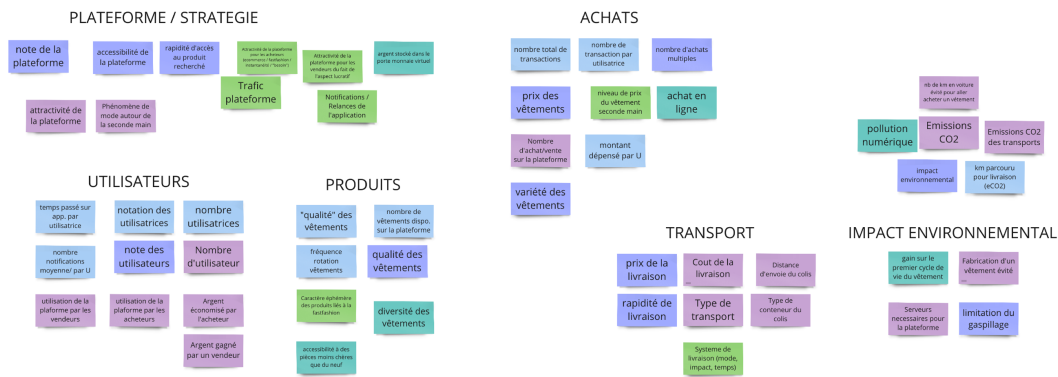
PLATEFORME / STRATEGIE

note de la plateforme

accessibilité de la plateforme

rapidité d'accès au produit recherché

Attractivité de la plateforme pour les acheteurs (économie / fashion / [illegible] "beauté")

Attractivité de la plateforme pour les vendeurs du fait de l'aspect lucratif

argent stocké dans le porte monnaie virtuel

Trafic plateforme

Notifications / Relances de l'application

attractivité de la plateforme

Phénomène de mode autour de la seconde main

ACHATS

nombre total de transactions

nombre de transaction par utilisatrice

nombre d'achats multiples

prix des vêtements

niveau de prix du vêtement seconde main

achat en ligne

Nombre d'achat/vente sur la plateforme

montant dépensé par U

variété des vêtements

nb de km en voiture évité pour aller acheter un vêtement

pollution numérique

Emissions CO2

Emissions CO2 des transports

impact environnemental

km parcouru pour livraison (eCO2)

UTILISATEURS

temps passé sur app. par utilisatrice

notation des utilisatrices

nombre utilisatrices

nombre notifications moyenne/ par U

note des utilisateurs

Nombre d'utilisateur

utilisation de la plaforme par les vendeurs

utilisation de la plaforme par les acheteurs

Argent économisé par l'acheteur

Argent gagné par un vendeur

PRODUITS

"qualité" des vêtements

nombre de vêtements dispo. sur la plateforme

fréquence rotation vêtements

qualité des vêtements

Caractère éphémère des produits liés à la fastfashion

diversité des vêtements

accessibilité à des pièces moins chères que du neuf

TRANSPORT

prix de la livraison

Cout de la livraison

Distance d'envoie du colis

rapidité de livraison

Type de transport

Type de conteneur du colis

Systeme de livraison (mode, impact, temps)

IMPACT ENVIRONNEMENTAL

gain sur le premier cycle de vie du vêtement

Fabrication d'un vêtement évité

Serveurs necessaires pour la plateforme

limitation du gaspillage